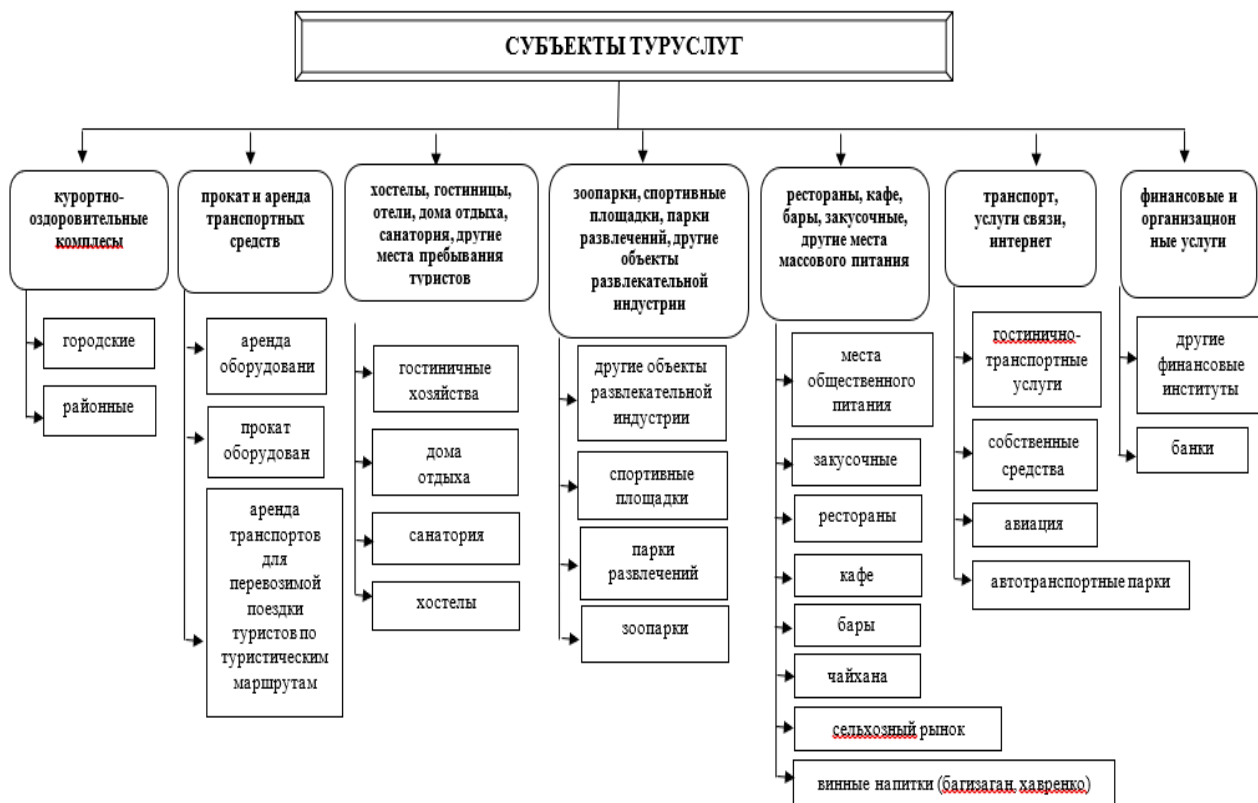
СУБЪЕКТЫ ТУРУСЛУГ

курортно-оздоровительные комплесы

городские

районные

прокат и аренда транспортных средств

аренда оборудовани

прокат оборудован

аренда транспортов для перевозимой поездки туристов по туристическим маршрутам

хостелы, гостиницы, отели, дома отдыха, санатория, другие места пребывания туристов

гостиничные хозяйства

дома отдыха

санатория

хостелы

зоопарки, спортивные площадки, парки развлечений, другие объекты развлекательной индустрии

другие объекты развлекательной индустрии

спортивные площадки

парки развлечений

зоопарки

рестораны, кафе, бары, закусочные, другие места массового питания

места общественного питания

закусочные

рестораны

кафе

бары

чайхана

сельхозный рынок

винные напитки (багизаган, хавренко)

транспорт, услуги связи, интернет

гостинично-транспортные услуги

собственные средства

авиация

автотранспортные парки

финансовые и организацион ные услуги

другие финансовые институты

банки